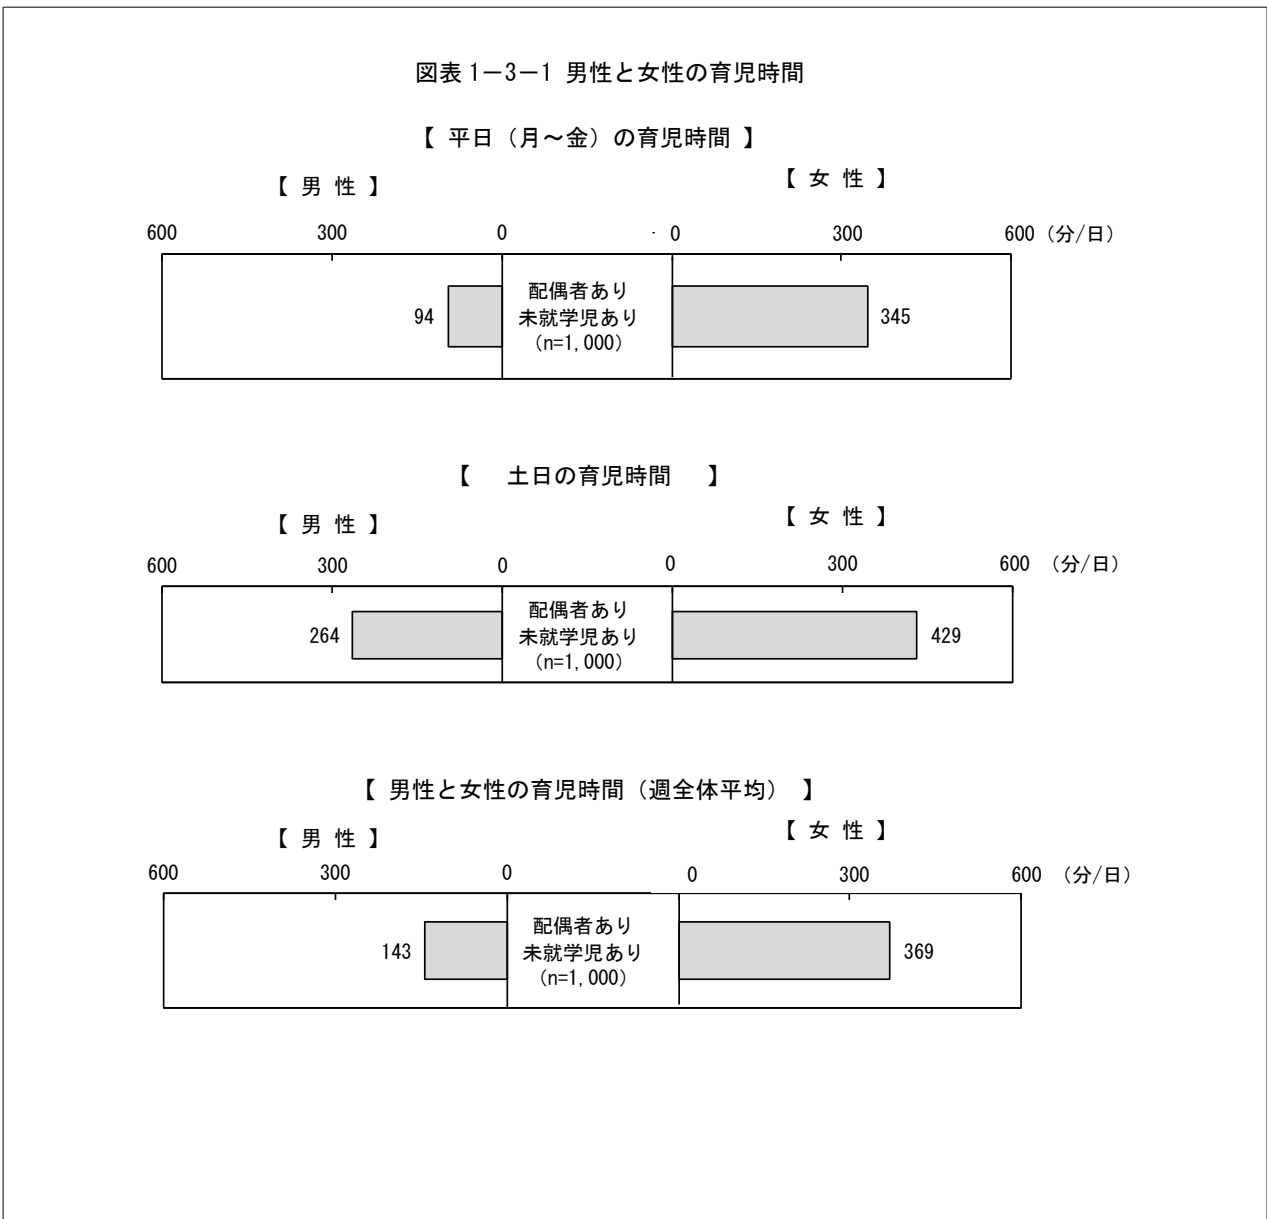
図表1−3−1 男性と女性の育児時間

【 平日（月〜金）の育児時間 】

【 男 性 】

【 女 性 】

600 300 0 0 300 600（分/日）

94

配偶者あり
未就学児あり
（n=1,000）

345

【 土日の育児時間 】

【 男 性 】

【 女 性 】

600 300 0 0 300 600（分/日）

264

配偶者あり
未就学児あり
（n=1,000）

429

【 男性と女性の育児時間（週全体平均） 】

【 男 性 】

【 女 性 】

600 300 0 0 300 600（分/日）

143

配偶者あり
未就学児あり
（n=1,000）

369